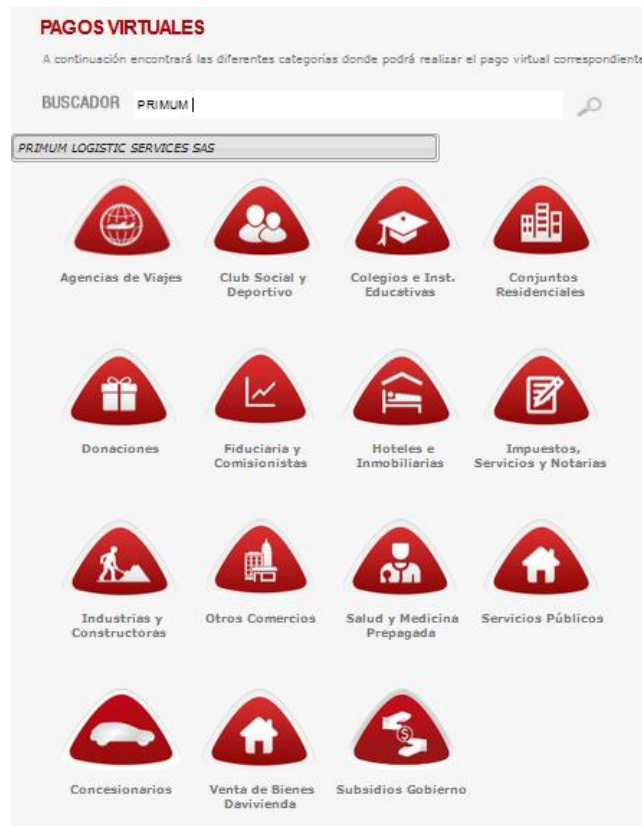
PAGOS VIRTUALES

A continuación encontrará las diferentes categorías donde podrá realizar el pago virtual correspondiente

BUSCADOR PRIMUM

PRIMUM LOGISTIC SERVICES SAS

Agencias de Viajes

Club Social y Deportivo

Colegios e Inst. Educativas

Conjuntos Residenciales

Donaciones

Fiduciaria y Comisionistas

Hoteles e Inmobiliarias

Impuestos, Servicios y Notarias

Industrias y Constructoras

Otros Comercios

Salud y Medicina Prepagada

Servicios Públicos

Concesionarios

Venta de Bienes Davivienda

Subsidios Gobierno